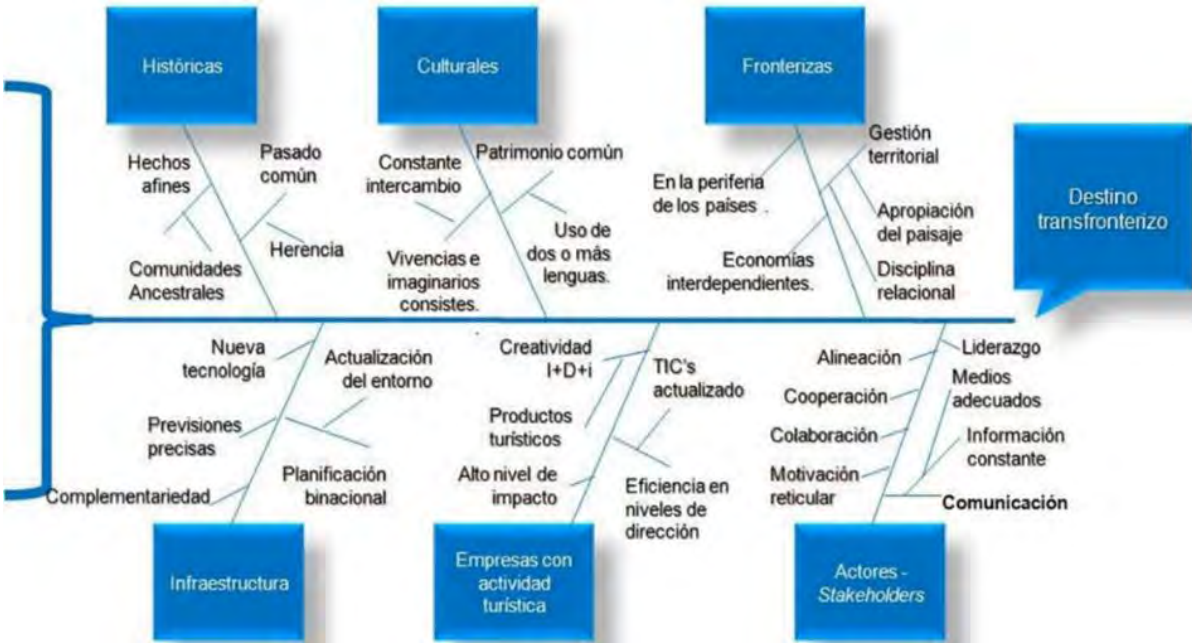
Históricas

Culturales

Fronterizas

Hechos afines

Pasado común

Herencia

Comunidades Ancestrales

Constante intercambio

Patrimonio común

Uso de dos o más lenguas.

Vivencias e imaginarios consistes.

En la periferia de los países .

Gestión territorial

Apropiación del paisaje

Economías interdependientes.

Disciplina relacional

Destino transfronterizo

Nueva tecnología

Actualización del entorno

Previsiones precisas

Planificación binacional

Complementariedad

Creatividad I+D+i

TIC's actualizado

Productos turísticos

Alto nivel de impacto

Eficiencia en niveles de dirección

Alineación

Liderazgo

Cooperación

Medios adecuados

Colaboración

Información constante

Motivación reticular

Comunicación

Infraestructura

Empresas con actividad turística

Actores - Stakeholders